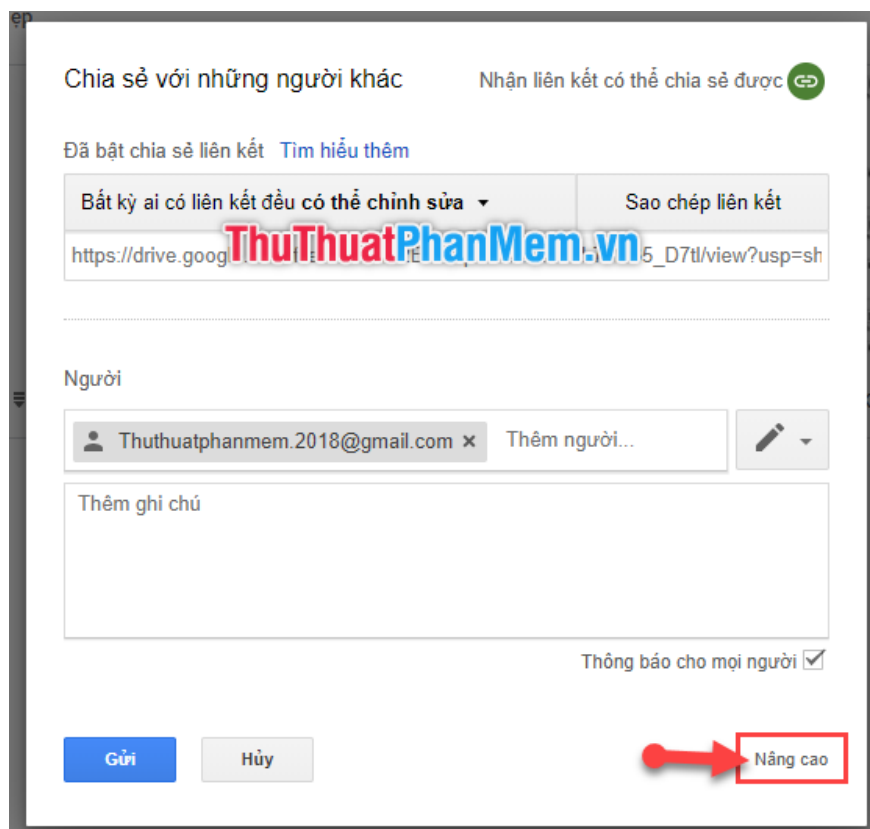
Chia sẻ với những người khác

Nhận liên kết có thể chia sẻ được

Đã bật chia sẻ liên kết Tìm hiểu thêm

Bất kỳ ai có liên kết đều có thể chỉnh sửa

Sao chép liên kết

https://drive.goog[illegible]5_D7tl/view?usp=sh

ThuThuatPhanMem.vn

Người

Thuthuatphanmem.2018@gmail.com ×

Thêm người...

Thêm ghi chú

Thông báo cho mọi người

Gửi

Hủy

Nâng cao